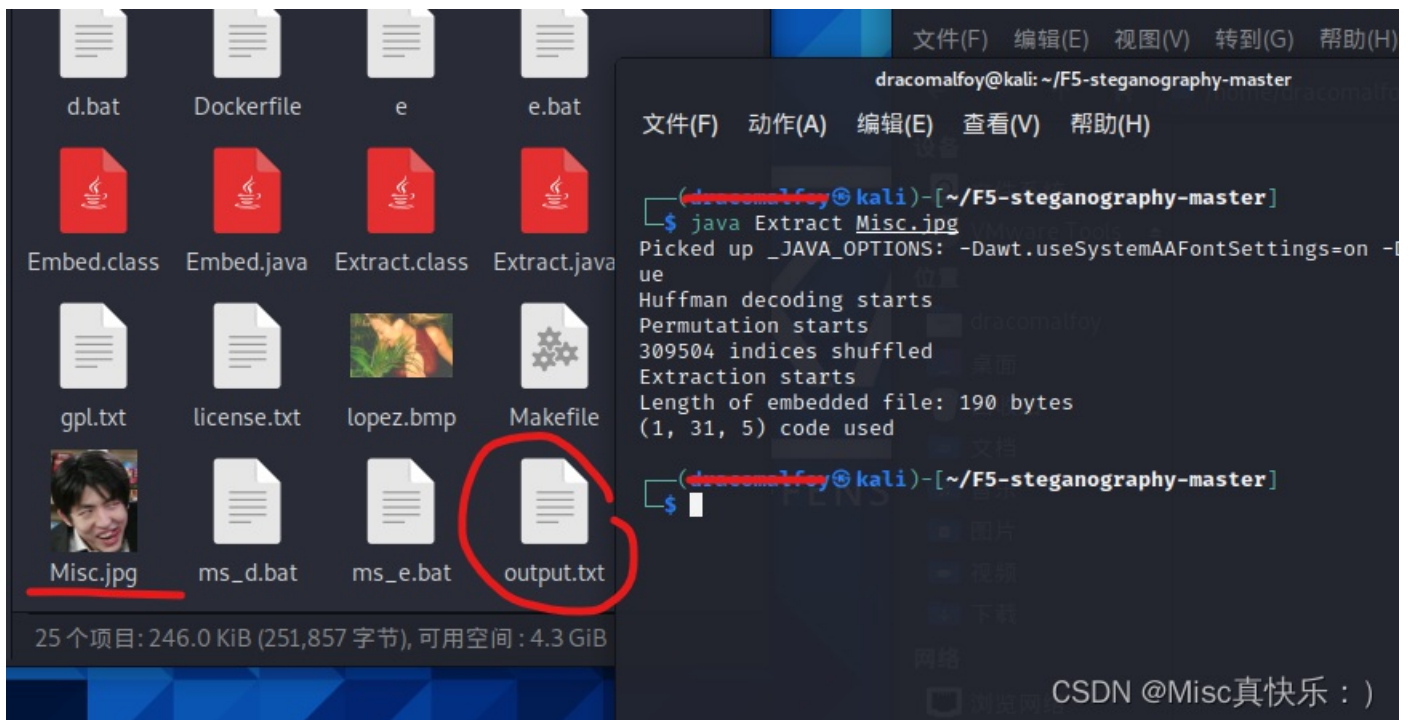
d.bat Dockerfile e e.bat

Embed.class Embed.java Extract.class Extract.java

gpl.txt license.txt lopez.bmp Makefile

Misc.jpg ms_d.bat ms_e.bat output.txt

25 个项目: 246.0 KiB (251,857 字节), 可用空间：4.3 GiB

文件(F) 编辑(E) 视图(V) 转到(G) 帮助(H)

dracomalfoy@kali: ~/F5-steganography-master

文件(F) 动作(A) 编辑(E) 查看(V) 帮助(H)

┌──([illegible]㉿kali)-[~/F5-steganography-master]
└─$ java Extract Misc.jpg
Picked up _JAVA_OPTIONS: -Dawt.useSystemAAFontSettings=on -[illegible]
ue
Huffman decoding starts
Permutation starts
309504 indices shuffled
Extraction starts
Length of embedded file: 190 bytes
(1, 31, 5) code used

┌──([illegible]㉿kali)-[~/F5-steganography-master]
└─$

CSDN @Misc真快乐：)